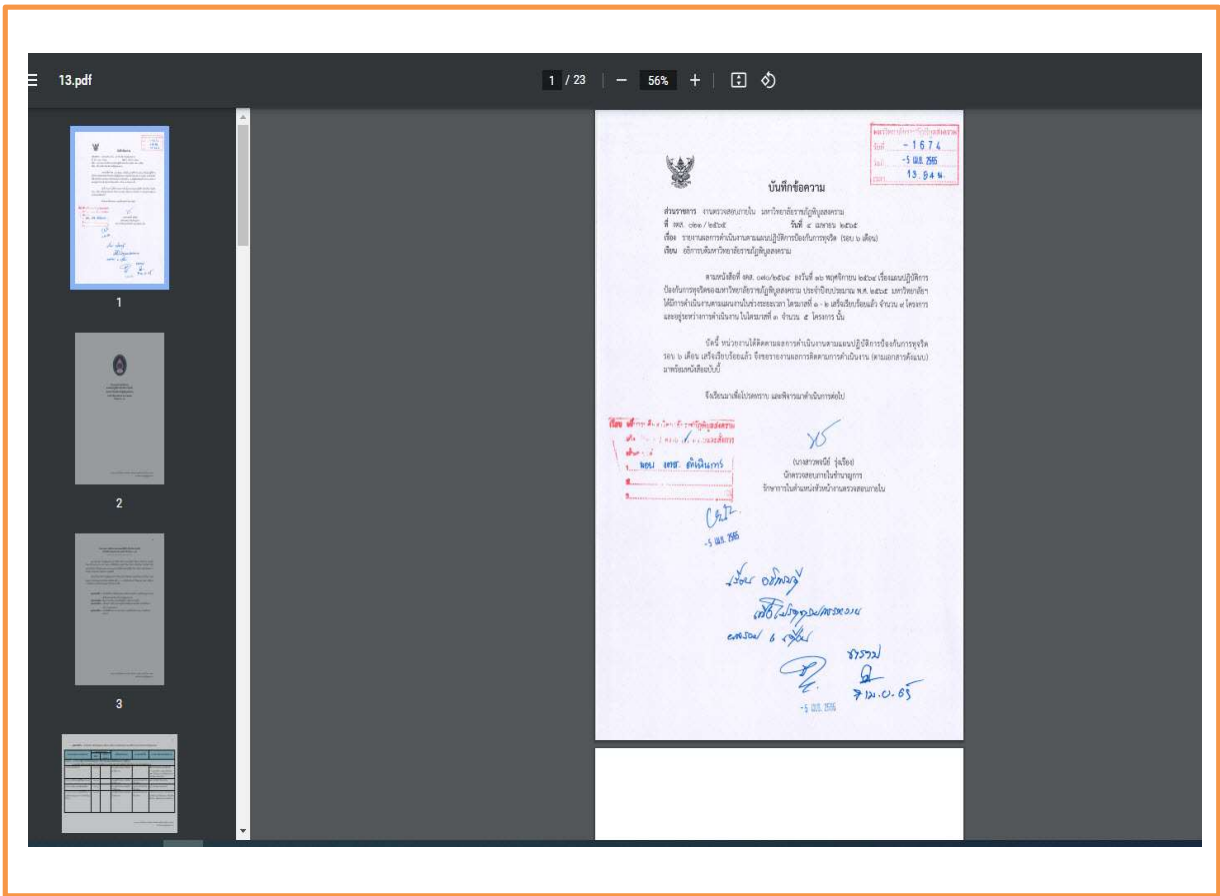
13.pdf

1 / 23

56%

1

2

3

มหาวิทยาลัยราชภัฏพิบูลสงคราม
รับที่ - 1674
วันที่ -5 เม.ย. 2565
เวลา 13.04 น.

บันทึกข้อความ

ส่วนราชการ งานตรวจสอบภายใน มหาวิทยาลัยราชภัฏพิบูลสงคราม
ที่ ตสภ. ๐๒๑ / ๒๕๖๕ วันที่ ๔ เมษายน ๒๕๖๕
เรื่อง รายงานผลการดำเนินงานตามแผนปฏิบัติการป้องกันการทุจริต (รอบ ๖ เดือน)
เรียน อธิการบดีมหาวิทยาลัยราชภัฏพิบูลสงคราม

ตามหนังสือที่ ตสภ. ๐๗๐/๒๕๖๔ ลงวันที่ ๓๐ พฤศจิกายน ๒๕๖๔ เรื่องแผนปฏิบัติการป้องกันการทุจริตของมหาวิทยาลัยราชภัฏพิบูลสงคราม ประจำปีงบประมาณ พ.ศ. ๒๕๖๕ มหาวิทยาลัยฯ ได้มีการดำเนินงานตามแผนในช่วงระยะเวลา ไตรมาสที่ ๑ - ๒ เสร็จเรียบร้อยแล้ว จำนวน ๙ โครงการ และอยู่ระหว่างการดำเนินงาน ในไตรมาสที่ ๓ จำนวน ๕ โครงการ นั้น

บัดนี้ หน่วยงานได้ติดตามผลการดำเนินงานตามแผนปฏิบัติการป้องกันการทุจริต รอบ ๖ เดือน เสร็จเรียบร้อยแล้ว จึงขอรายงานผลการติดตามการดำเนินงาน (ตามเอกสารดังแนบ) มาพร้อมหนังสือฉบับนี้

จึงเรียนมาเพื่อโปรดทราบ และพิจารณาดำเนินการต่อไป

เรียน อธิการบดีมหาวิทยาลัยราชภัฏพิบูลสงคราม
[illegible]
พอม. สรซ. ดำเนินการ

(นางสาวพรนิภา รุ่งเรือง)
นักตรวจสอบภายในชำนาญการ
รักษาการในตำแหน่งหัวหน้างานตรวจสอบภายใน

-5 เม.ย. 2565

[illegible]
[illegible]
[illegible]
ทราบ
7 เม.ย. 65
-5 เม.ย. 2565